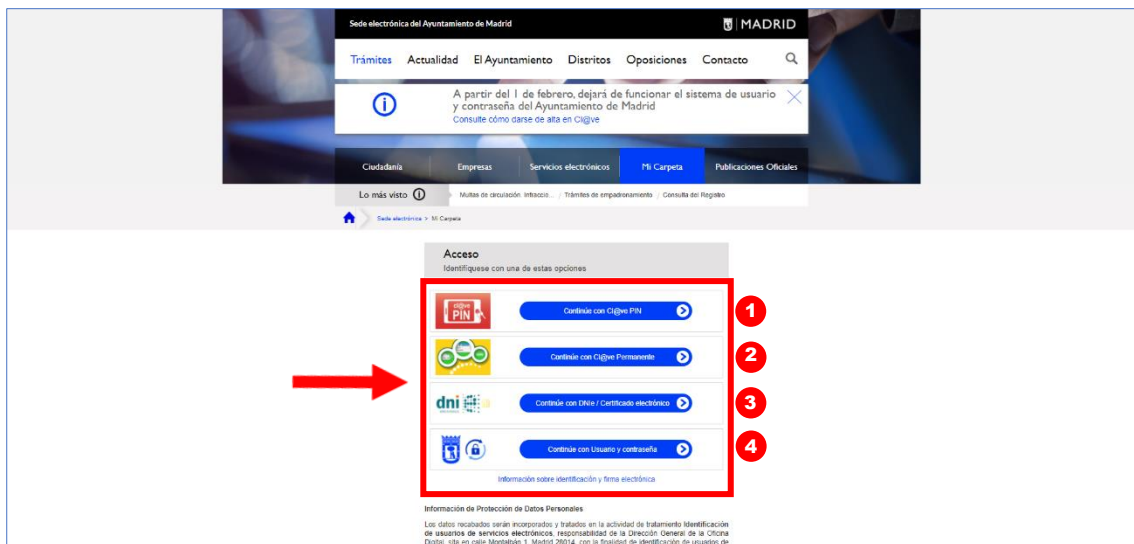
Sede electrónica del Ayuntamiento de Madrid

MADRID

Trámites Actualidad El Ayuntamiento Distritos Oposiciones Contacto

A partir del 1 de febrero, dejará de funcionar el sistema de usuario y contraseña del Ayuntamiento de Madrid
Consulte cómo darse de alta en Cl@ve

Ciudadanía Empresas Servicios electrónicos Mi Carpeta Publicaciones Oficiales

Lo más visto Multas de circulación: Infraccio... Trámites de empadronamiento Consulta del Registro

Sede electrónica > Mi Carpeta

Acceso
Identifíquese con una de estas opciones

cl@ve PIN
Continúe con Cl@ve PIN
1

Continúe con Cl@ve Permanente
2

dni
Continúe con DNIe / Certificado electrónico
3

Continúe con Usuario y contraseña
4

Información sobre identificación y firma electrónica

Información de Protección de Datos Personales

Los datos recabados serán incorporados y tratados en la actividad de tratamiento **Identificación de usuarios de servicios electrónicos**, responsabilidad de la Dirección General de la Oficina Digital, sita en calle Montalbán 1, Madrid 28014, con la finalidad de identificación de usuarios de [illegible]